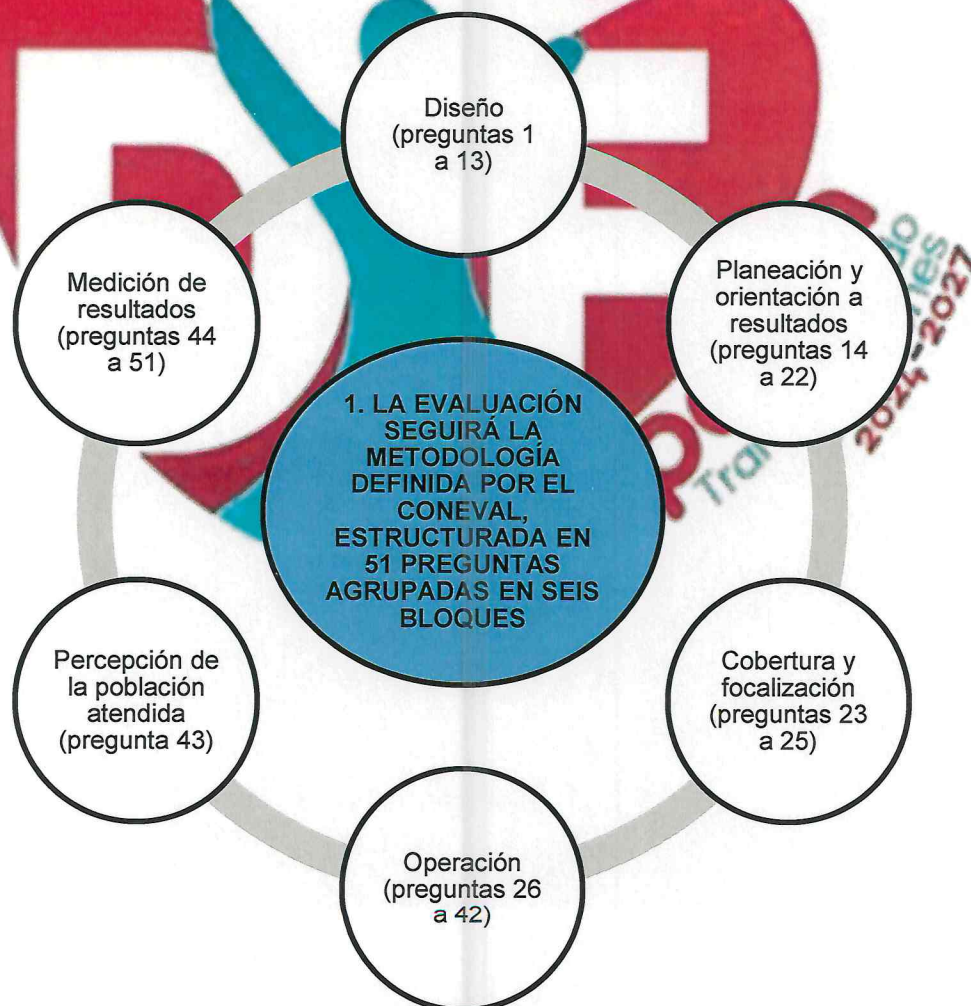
Diseño (preguntas 1 a 13)

Planeación y orientación a resultados (preguntas 14 a 22)

Cobertura y focalización (preguntas 23 a 25)

Operación (preguntas 26 a 42)

Percepción de la población atendida (pregunta 43)

Medición de resultados (preguntas 44 a 51)

1. LA EVALUACIÓN SEGUIRÁ LA METODOLOGÍA DEFINIDA POR EL CONEVAL, ESTRUCTURADA EN 51 PREGUNTAS AGRUPADAS EN SEIS BLOQUES

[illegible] Tra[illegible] 2024-2027